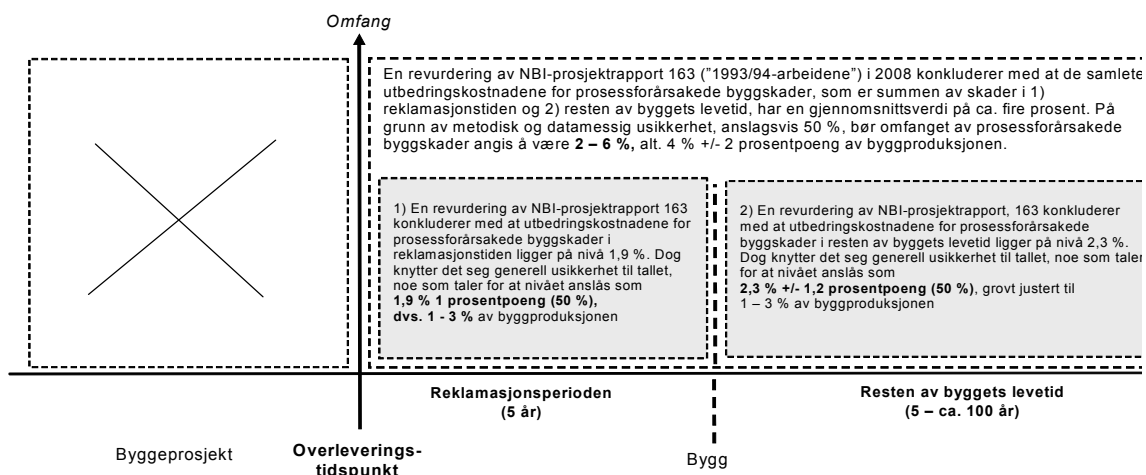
Omfang

En revurdering av NBI-prosjektrapport 163 ("1993/94-arbeidene") i 2008 konkluderer med at de samlete utbedringskostnadene for prosessforårsakede byggskader, som er summen av skader i 1) reklamasjonstiden og 2) resten av byggets levetid, har en gjennomsnittsverdi på ca. fire prosent. På grunn av metodisk og datamessig usikkerhet, anslagsvis 50 %, bør omfanget av prosessforårsakede byggskader angis å være **2 – 6 %,** alt. 4 % +/- 2 prosentpoeng av byggproduksjonen.

1) En revurdering av NBI-prosjektrapport 163 konkluderer med at utbedringskostnadene for prosessforårsakede byggskader i reklamasjonstiden ligger på nivå 1,9 %. Dog knytter det seg generell usikkerhet til tallet, noe som taler for at nivået anslås som **1,9 % 1 prosentpoeng (50 %), dvs. 1 - 3 %** av byggproduksjonen

2) En revurdering av NBI-prosjektrapport, 163 konkluderer med at utbedringskostnadene for prosessforårsakede byggskader i resten av byggets levetid ligger på nivå 2,3 %. Dog knytter det seg generell usikkerhet til tallet, noe som taler for at nivået anslås som **2,3 % +/- 1,2 prosentpoeng (50 %)**, grovt justert til 1 – 3 % av byggproduksjonen

**Reklamasjonsperioden (5 år)**

**Resten av byggets levetid (5 – ca. 100 år)**

Byggeprosjekt

**Overleverings-tidspunkt**

Bygg